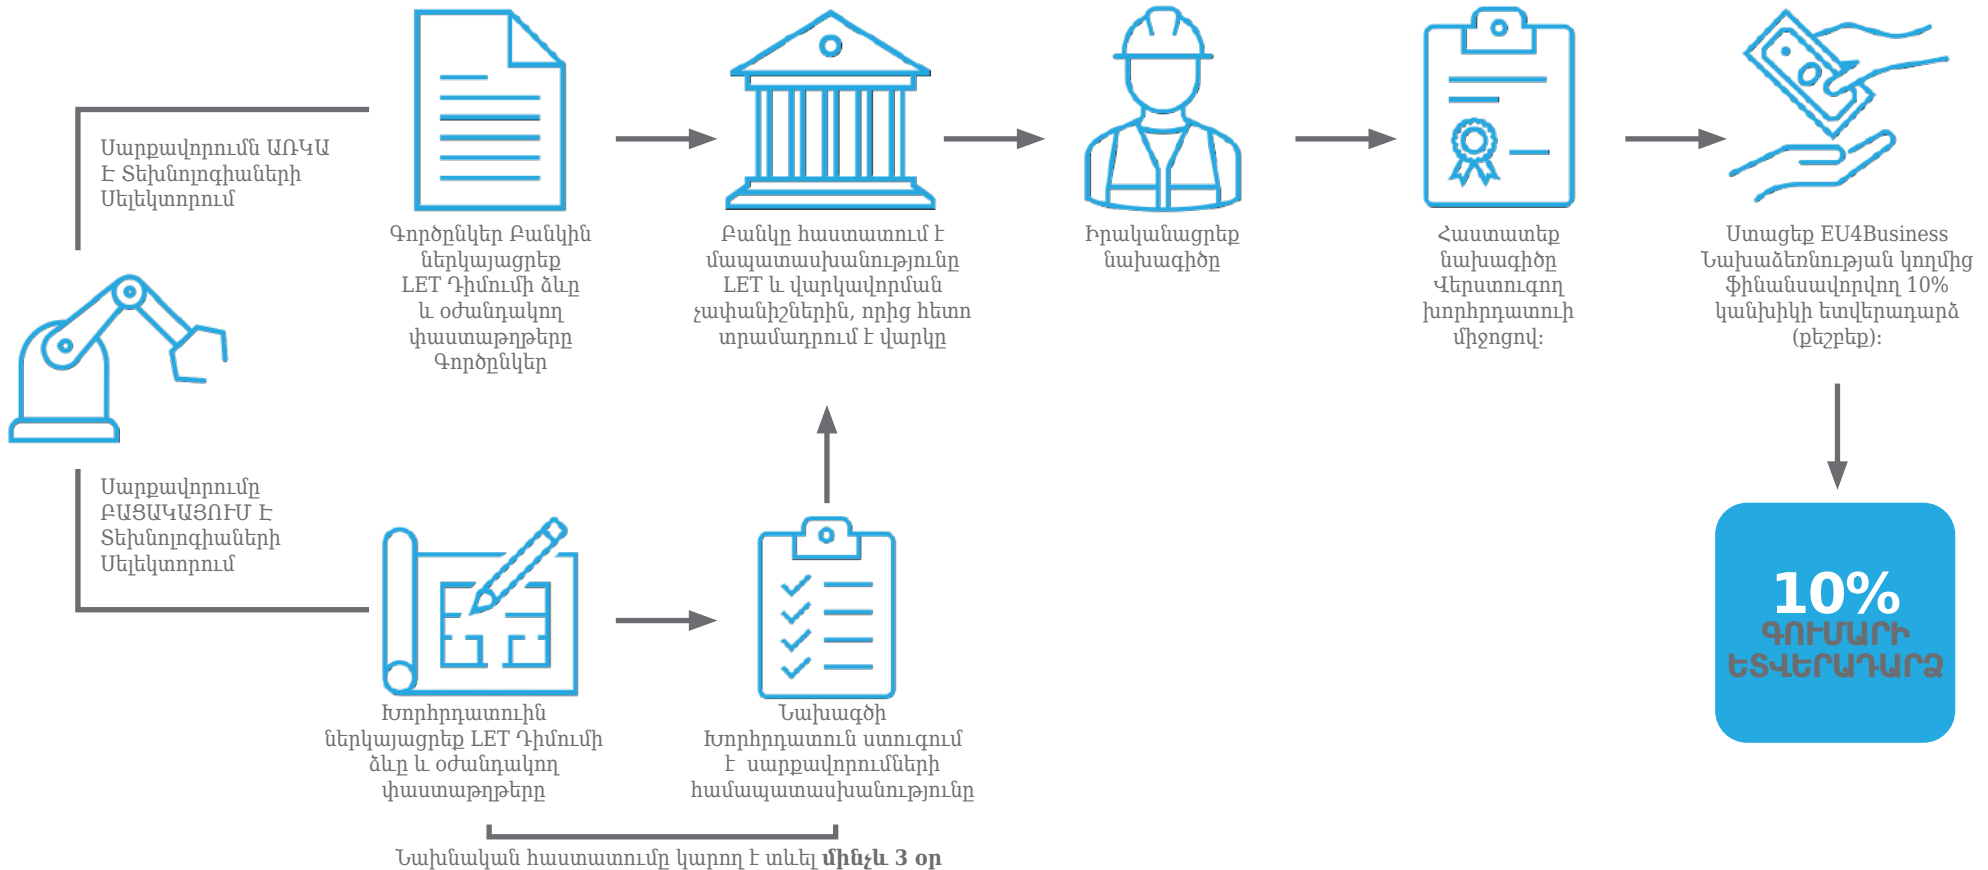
Սարքավորումն ԱՌԿԱ Է Տեխնոլոգիաների Սելեկտորում

Գործընկեր Բանկին ներկայացրեք LET Դիմումի ձևը և օժանդակող փաստաթղթերը Գործընկեր

Բանկը հաստատում է մապատասխանությունը LET և վարկավորման չափանիշներին, որից հետո տրամադրում է վարկը

Իրականացրեք նախագիծը

Հաստատեք նախագիծը Վերստուգող խորհրդատուի միջոցով:

Ստացեք EU4Business Նախաձեռնության կողմից ֆինանսավորվող 10% կանխիկի ետվերադարձ (քեշբեք):

10% ԳՈՒՄԱՐԻ ԵՏՎԵՐԱԴԱՐՁ

Սարքավորումը ԲԱՑԱԿԱՅՈՒՄ Է Տեխնոլոգիաների Սելեկտորում

Խորհրդատուին ներկայացրեք LET Դիմումի ձևը և օժանդակող փաստաթղթերը

Նախագծի Խորհրդատուն ստուգում է սարքավորումների համապատասխանությունը

Նախնական հաստատումը կարող է տևել **մինչև 3 օր**